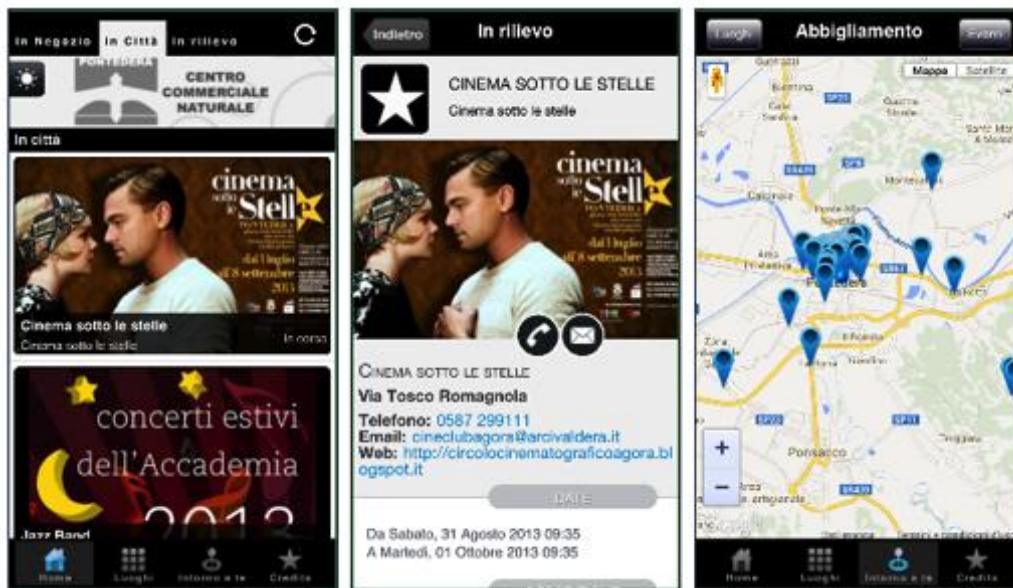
In Negozio | In Città | In rilievo

PONTEDERA
CENTRO COMMERCIALE NATURALE

In citta

cinema sotto le Stelle
dal 1 luglio all'8 settembre 2013

Cinema sotto le stelle
Cinema sotto le stelle
In corso

concerti estivi dell'Accademia 2013
Jazz Band

Home | Luoghi | Intorno a te | Crediti

Indietro
In rilievo

CINEMA SOTTO LE STELLE
Cinema sotto le stelle

cinema sotto le Stelle
dal 1 luglio all'8 settembre 2013

CINEMA SOTTO LE STELLE
Via Tosco Romagnola
Telefono: 0587 299111
Email: cineclubagora@arcivaldera.it
Web: http://circolocinematograficoagora.blogspot.it

DATE

Da Sabato, 31 Agosto 2013 09:35
A Martedi, 01 Ottobre 2013 09:35

Luoghi
Abbigliamento
Eventi

Mappa | Satellite

Pontedera
Ponsacco

+
−

Home | Luoghi | Intorno a te | Crediti